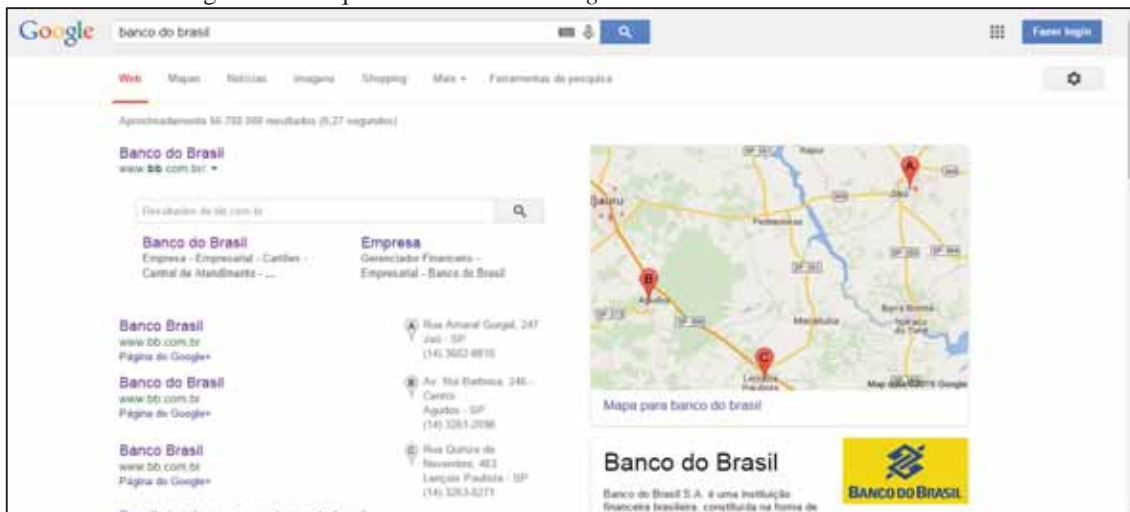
Google banco do brasil

Fazer login

Web Mapas Notícias Imagens Shopping Mais ▾ Ferramentas de pesquisa

Aproximadamente 56.700.000 resultados (0,27 segundos)

Banco do Brasil
www.bb.com.br/ ▾

Resultados de bb.com.br

Banco do Brasil
Empresa - Empresarial - Cartões - Central de Atendimento - ...

Empresa
Gerenciador Financeiro - Empresarial - Banco do Brasil

Banco Brasil
www.bb.com.br
Página do Google+

A Rua Amaral Gurgel, 247
Jaú - SP
(14) 3602-8810

Banco do Brasil
www.bb.com.br
Página do Google+

B Av. Rui Barbosa, 246 - Centro
Agudos - SP
(14) 3261-2096

Banco Brasil
www.bb.com.br
Página do Google+

C Rua Quinze de Novembro, 463
Lençóis Paulista - SP
(14) 3263-0271

Bauru
Jaú
Pederneiras
Agudos
Macatuba
Barra Bonita
Igaraçu do Tietê
Lençóis Paulista
Dados do mapa ©2015 Google

Mapa para banco do brasil

Banco do Brasil
Banco do Brasil S.A. é uma instituição financeira brasileira, constituída na forma de

BANCO DO BRASIL